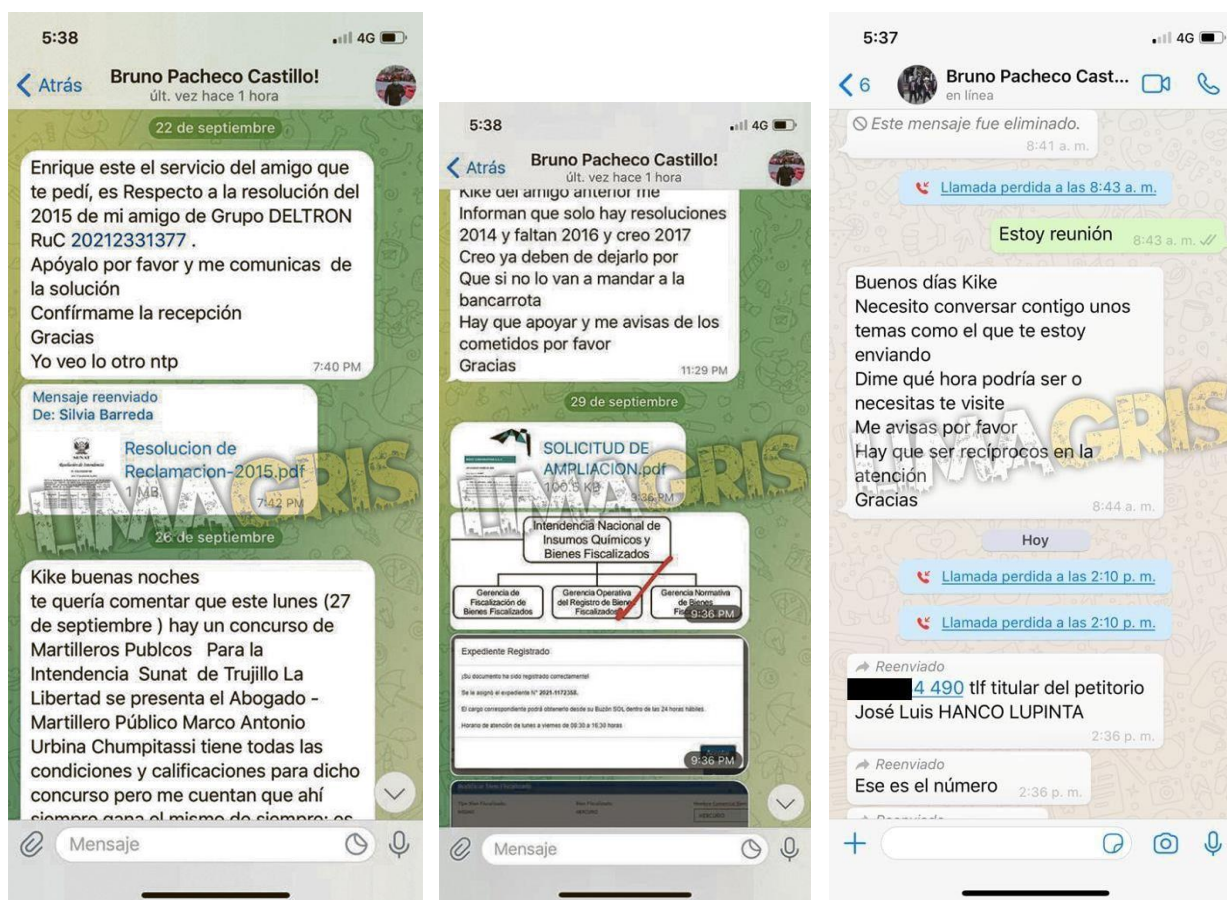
5:38

4G

Atrás

Bruno Pacheco Castillo!

últ. vez hace 1 hora

22 de septiembre

Enrique este el servicio del amigo que te pedí, es Respecto a la resolución del 2015 de mi amigo de Grupo DELTRON RuC 20212331377 .
Apóyalo por favor y me comunicas de la solución
Confírmame la recepción
Gracias
Yo veo lo otro ntp

7:40 PM

Mensaje reenviado
De: Silvia Barreda

Resolucion de Reclamacion-2015.pdf

1 MB

7:42 PM

26 de septiembre

Kike buenas noches
te quería comentar que este lunes (27 de septiembre ) hay un concurso de Martilleros Publcos Para la Intendencia Sunat de Trujillo La Libertad se presenta el Abogado - Martillero Público Marco Antonio Urbina Chumpitassi tiene todas las condiciones y calificaciones para dicho concurso pero me cuentan que ahí siempre gana el mismo de siempre: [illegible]

Mensaje

5:38

4G

Atrás

Bruno Pacheco Castillo!

últ. vez hace 1 hora

Kike del amigo anterior me Informan que solo hay resoluciones 2014 y faltan 2016 y creo 2017
Creo ya deben de dejarlo por
Que si no lo van a mandar a la bancarrota
Hay que apoyar y me avisas de los cometidos por favor
Gracias

11:29 PM

29 de septiembre

SOLICITUD DE AMPLIACION.pdf

100.5 KB

9:36 PM

Intendencia Nacional de Insumos Químicos y Bienes Fiscalizados

Gerencia de Fiscalización de Bienes Fiscalizados

Gerencia Operativa del Registro de Bienes Fiscalizados

Gerencia Normativa de Bienes Fiscalizados

9:36 PM

Expediente Registrado

¡Su documento ha sido registrado correctamente!

Se le asignó el expediente N° 2021-1172358.

El cargo correspondiente podrá obtenerlo desde su Buzón SOL dentro de las 24 horas hábiles.

Horario de atención de lunes a viernes de 08:30 a 16:30 horas

9:36 PM

Mensaje

LIMAGRIS

5:37

4G

6

Bruno Pacheco Cast...

en línea

Este mensaje fue eliminado.

8:41 a. m.

Llamada perdida a las 8:43 a. m.

Estoy reunión

8:43 a. m.

Buenos días Kike
Necesito conversar contigo unos temas como el que te estoy enviando
Dime qué hora podría ser o necesitas te visite
Me avisas por favor
Hay que ser recíprocos en la atención
Gracias

8:44 a. m.

Hoy

Llamada perdida a las 2:10 p. m.

Llamada perdida a las 2:10 p. m.

Reenviado

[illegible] 4 490 tlf titular del petitorio José Luis HANCO LUPINTA

2:36 p. m.

Reenviado

Ese es el número

2:36 p. m.

LIMAGRIS